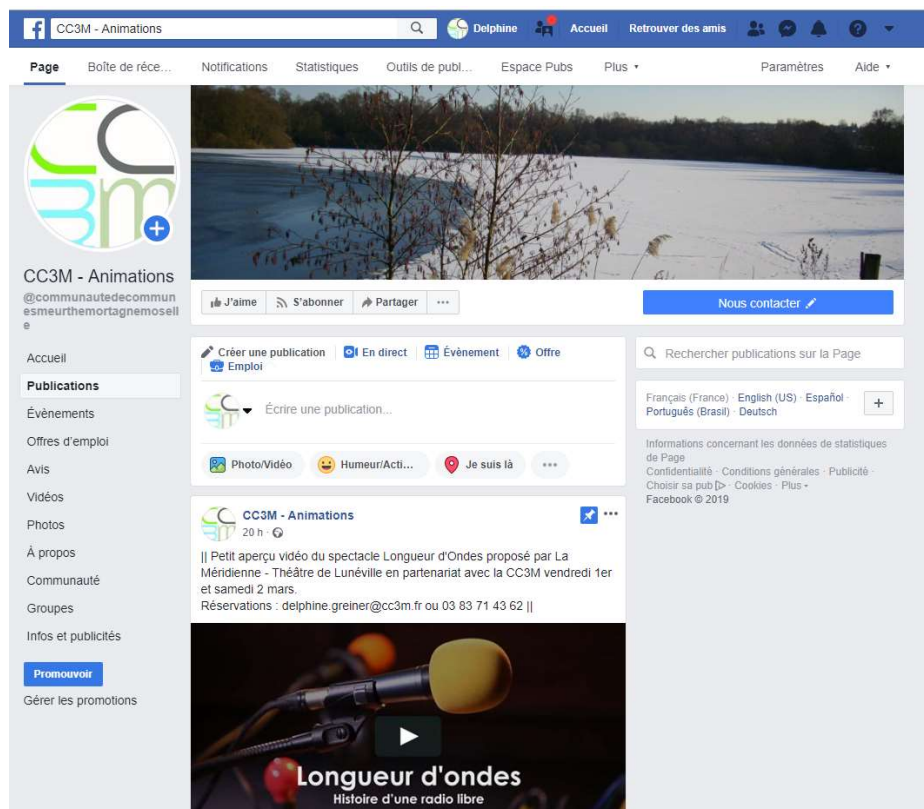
CC3M - Animations

Delphine Accueil Retrouver des amis

Page Boîte de réce... Notifications Statistiques Outils de publ... Espace Pubs Plus ▾ Paramètres Aide ▾

CC3M - Animations
@communautedecommunesmeurthemortagnemoselle

Accueil
Publications
Évènements
Offres d'emploi
Avis
Vidéos
Photos
À propos
Communauté
Groupes
Infos et publicités

Promouvoir
Gérer les promotions

J'aime S'abonner Partager ···

Nous contacter

Créer une publication En direct Évènement Offre Emploi

Écrire une publication...

Photo/Vidéo Humeur/Acti... Je suis là ···

CC3M - Animations
20 h ·

|| Petit aperçu vidéo du spectacle Longueur d'Ondes proposé par La Méridienne - Théâtre de Lunéville en partenariat avec la CC3M vendredi 1er et samedi 2 mars.
Réservations : delphine.greiner@cc3m.fr ou 03 83 71 43 62 ||

Longueur d'ondes
Histoire d'une radio libre

Rechercher publications sur la Page

Français (France) · English (US) · Español · Português (Brasil) · Deutsch

Informations concernant les données de statistiques de Page
Confidentialité · Conditions générales · Publicité · Choisir sa pub · Cookies · Plus ·
Facebook © 2019